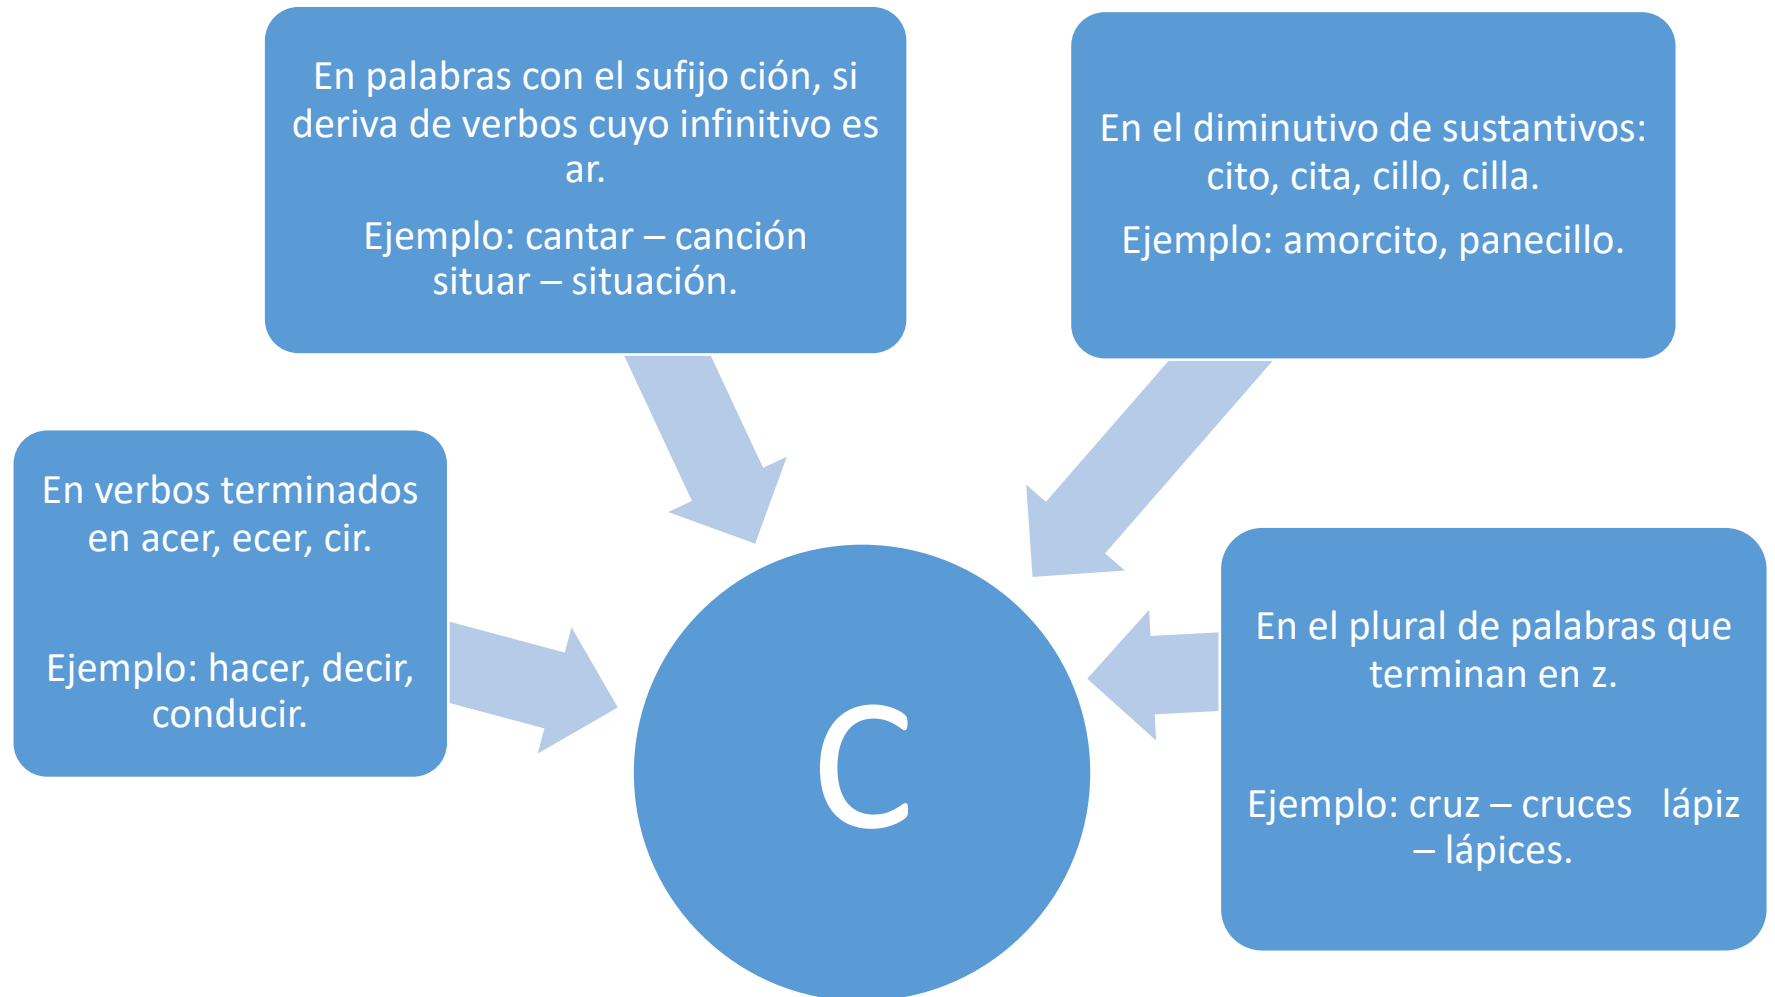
En palabras con el sufijo ción, si deriva de verbos cuyo infinitivo es ar.

Ejemplo: cantar – canción situar – situación.

En el diminutivo de sustantivos: cito, cita, cillo, cilla.

Ejemplo: amorcito, panecillo.

En verbos terminados en acer, ecer, cir.

Ejemplo: hacer, decir, conducir.

C

En el plural de palabras que terminan en z.

Ejemplo: cruz – cruces lápiz – lápices.